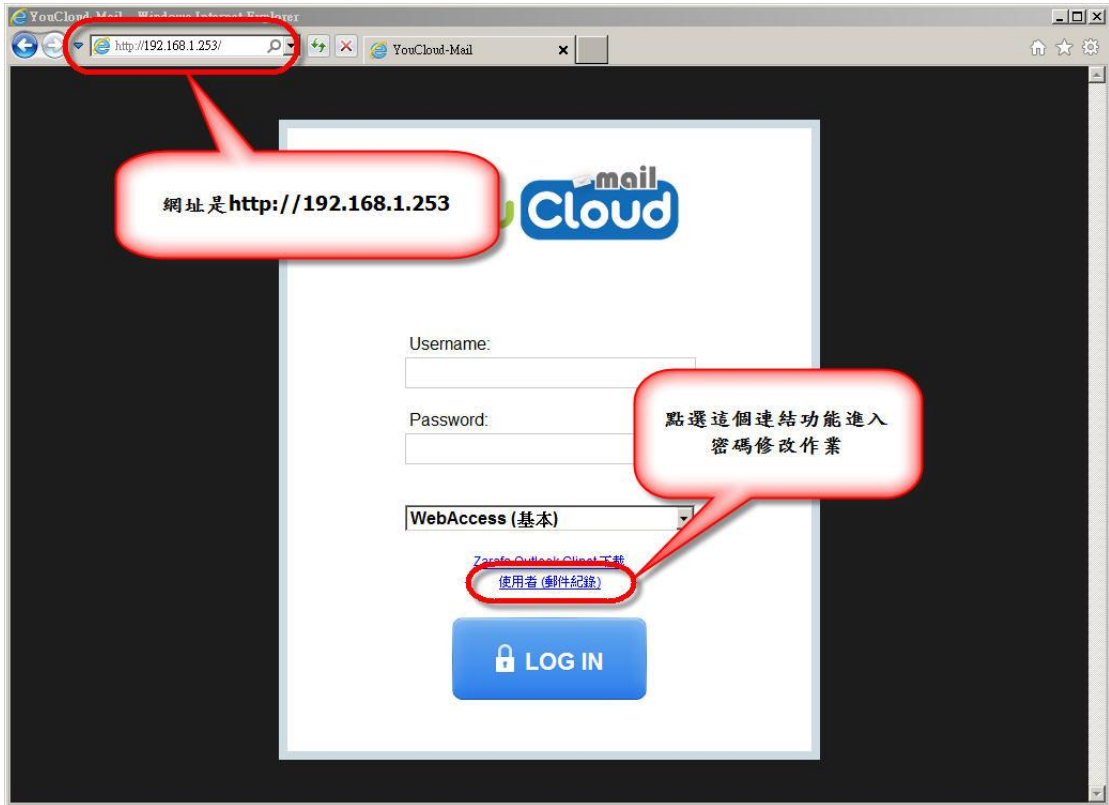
YouCloud-Mail - Windows Internet Explorer

http://192.168.1.253/

YouCloud-Mail

網址是http://192.168.1.253

mail
Cloud

Username:

Password:

點選這個連結功能進入密碼修改作業

WebAccess (基本)

Zarafa Outlook Clinet 下載

使用者 (郵件紀錄)

LOG IN